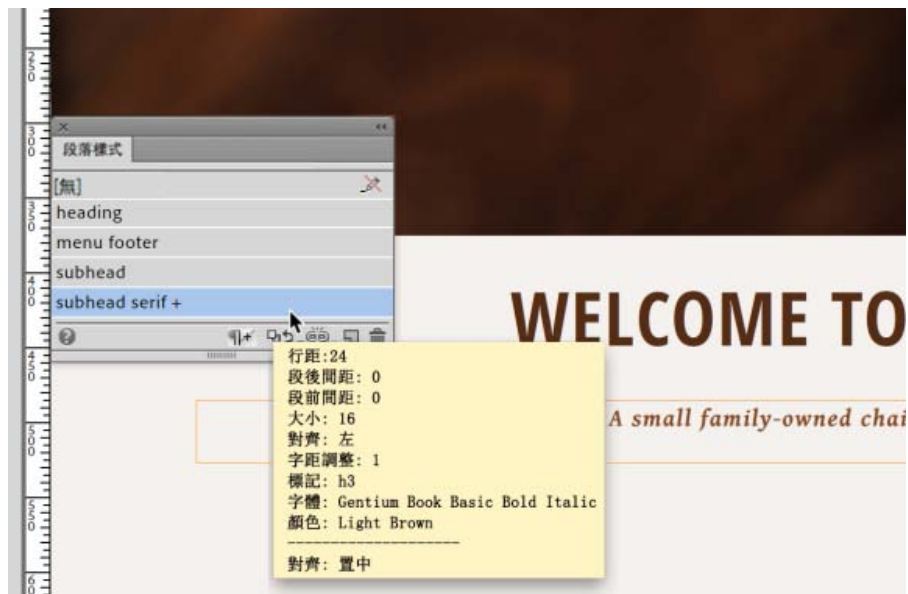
段落樣式

[無]

heading

menu footer

subhead

subhead serif +

WELCOME TO

A small family-owned chai

行距:24
段後間距: 0
段前間距: 0
大小: 16
對齊: 左
字距調整: 1
標記: h3
字體: Gentium Book Basic Bold Italic
顏色: Light Brown
--------------------
對齊: 置中